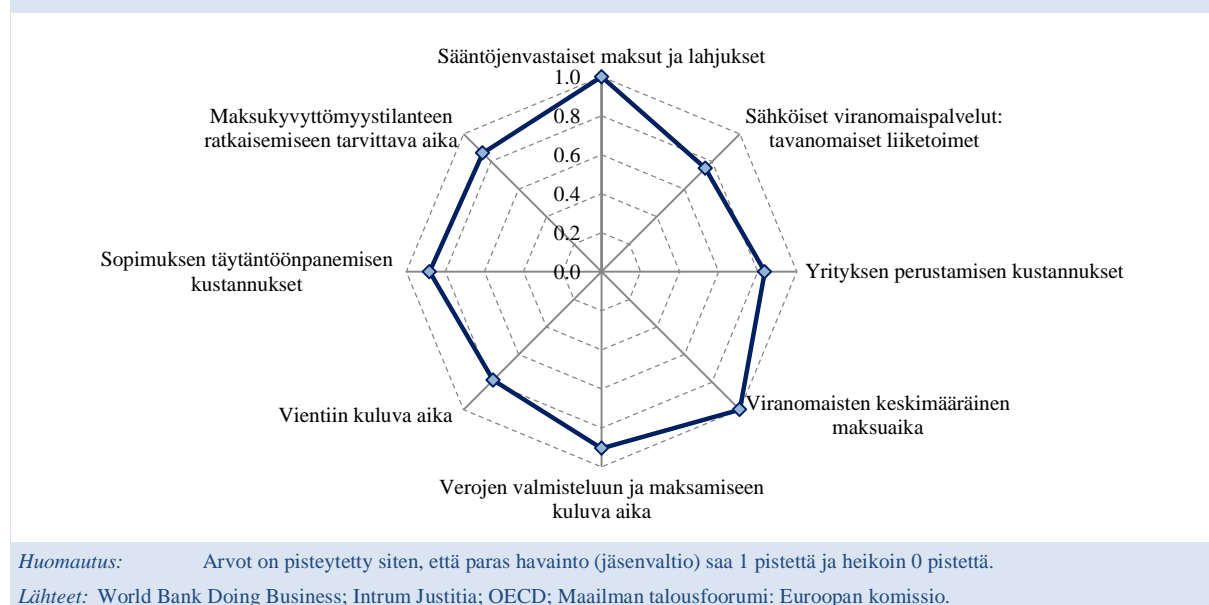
Sääntöjenvastaiset maksut ja lahjukset

1.0
0.8
0.6
0.4
0.2
0.0

Sähköiset viranomaispalvelut: tavanomaiset liiketoimet

Yrityksen perustamisen kustannukset

Viranomaisten keskimääräinen maksuaika

Verojen valmisteluun ja maksamiseen kuluva aika

Vientiin kuluva aika

Sopimuksen täytäntöönpanemisen kustannukset

Maksukyvyttömyystilanteen ratkaisemiseen tarvittava aika

Huomautus: Arvot on pisteytetty siten, että paras havainto (jäsenvaltio) saa 1 pistettä ja heikoin 0 pistettä.

Lähteet: World Bank Doing Business; Intrum Justitia; OECD; Maailman talousfoorumi; Euroopan komissio.